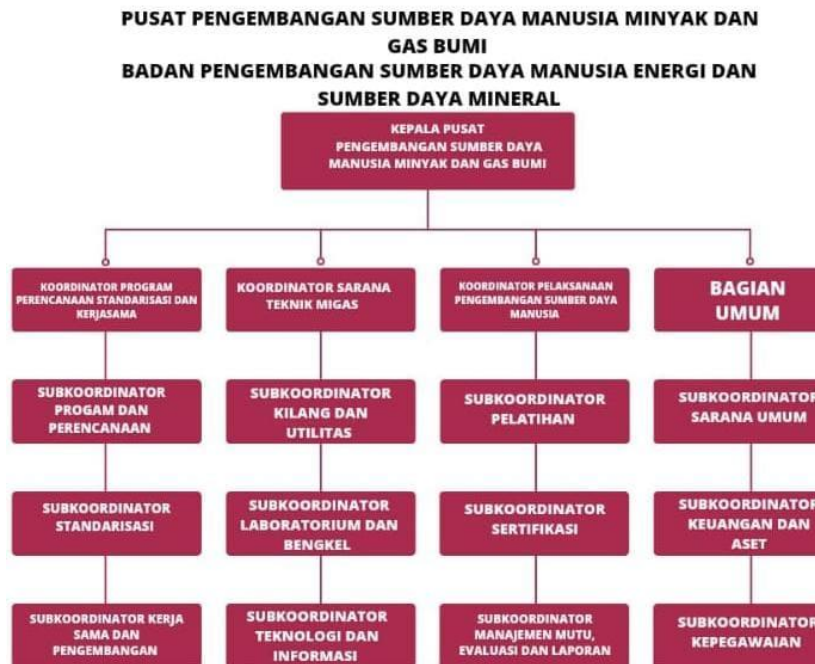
PUSAT PENGEMBANGAN SUMBER DAYA MANUSIA MINYAK DAN GAS BUMI
BADAN PENGEMBANGAN SUMBER DAYA MANUSIA ENERGI DAN SUMBER DAYA MINERAL

KEPALA PUSAT PENGEMBANGAN SUMBER DAYA MANUSIA MINYAK DAN GAS BUMI

KOORDINATOR PROGRAM PERENCANAAN STANDARISASI DAN KERJASAMA

SUBKOORDINATOR PROGAM DAN PERENCANAAN

SUBKOORDINATOR STANDARISASI

SUBKOORDINATOR KERJA SAMA DAN PENGEMBANGAN

KOORDINATOR SARANA TEKNIK MIGAS

SUBKOORDINATOR KILANG DAN UTILITAS

SUBKOORDINATOR LABORATORIUM DAN BENGKEL

SUBKOORDINATOR TEKNOLOGI DAN INFORMASI

KOORDINATOR PELAKSANAAN PENGEMBANGAN SUMBER DAYA MANUSIA

SUBKOORDINATOR PELATIHAN

SUBKOORDINATOR SERTIFIKASI

SUBKOORDINATOR MANAJEMEN MUTU, EVALUASI DAN LAPORAN

BAGIAN UMUM

SUBKOORDINATOR SARANA UMUM

SUBKOORDINATOR KEUANGAN DAN ASET

SUBKOORDINATOR KEPEGAWAIAN